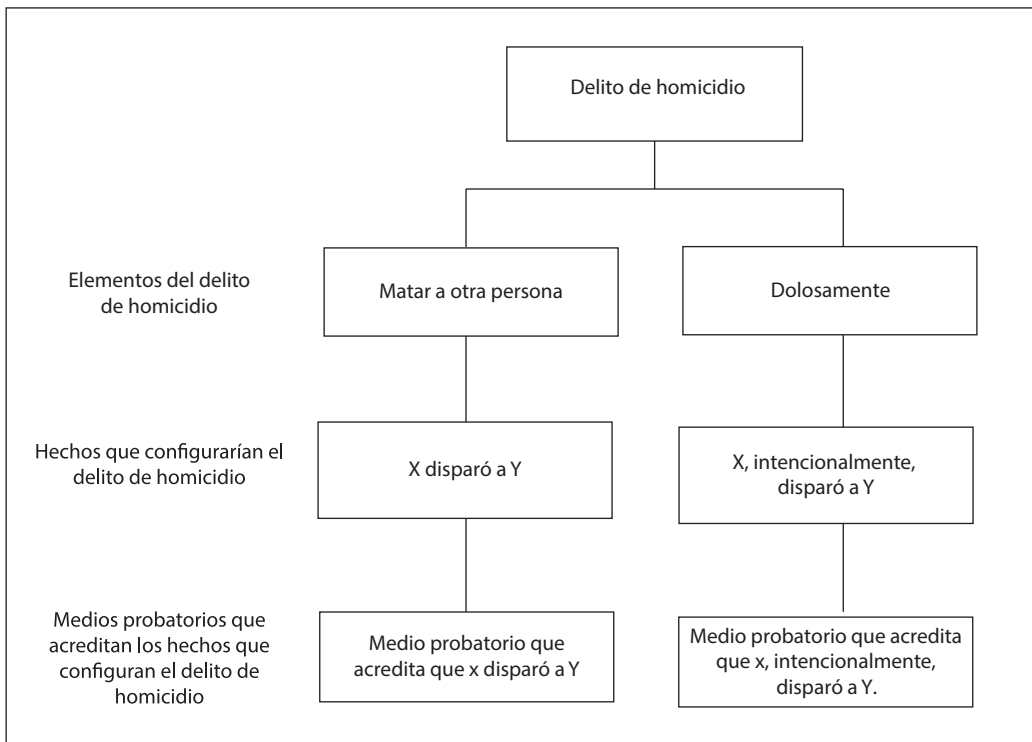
Delito de homicidio

Elementos del delito de homicidio

Matar a otra persona

Dolosamente

Hechos que configurarían el delito de homicidio

X disparó a Y

X, intencionalmente, disparó a Y

Medios probatorios que acreditan los hechos que configuran el delito de homicidio

Medio probatorio que acredita que x disparó a Y

Medio probatorio que acredita que x, intencionalmente, disparó a Y.